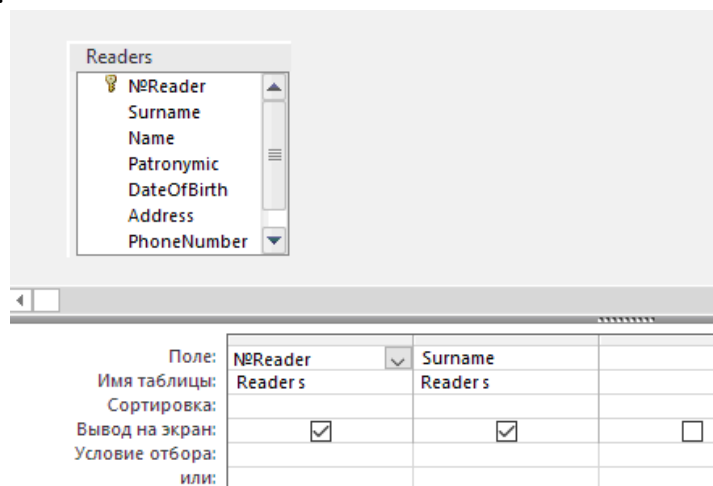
Readers

№Reader
Surname
Name
Patronymic
DateOfBirth
Address
PhoneNumber

| Поле: | №Reader | Surname | |
|---|---|---|---|
| Имя таблицы: | Readers | Readers | |
| Сортировка: | | | |
| Вывод на экран: | ☑ | ☑ | ☐ |
| Условие отбора: | | | |
| или: | | | |